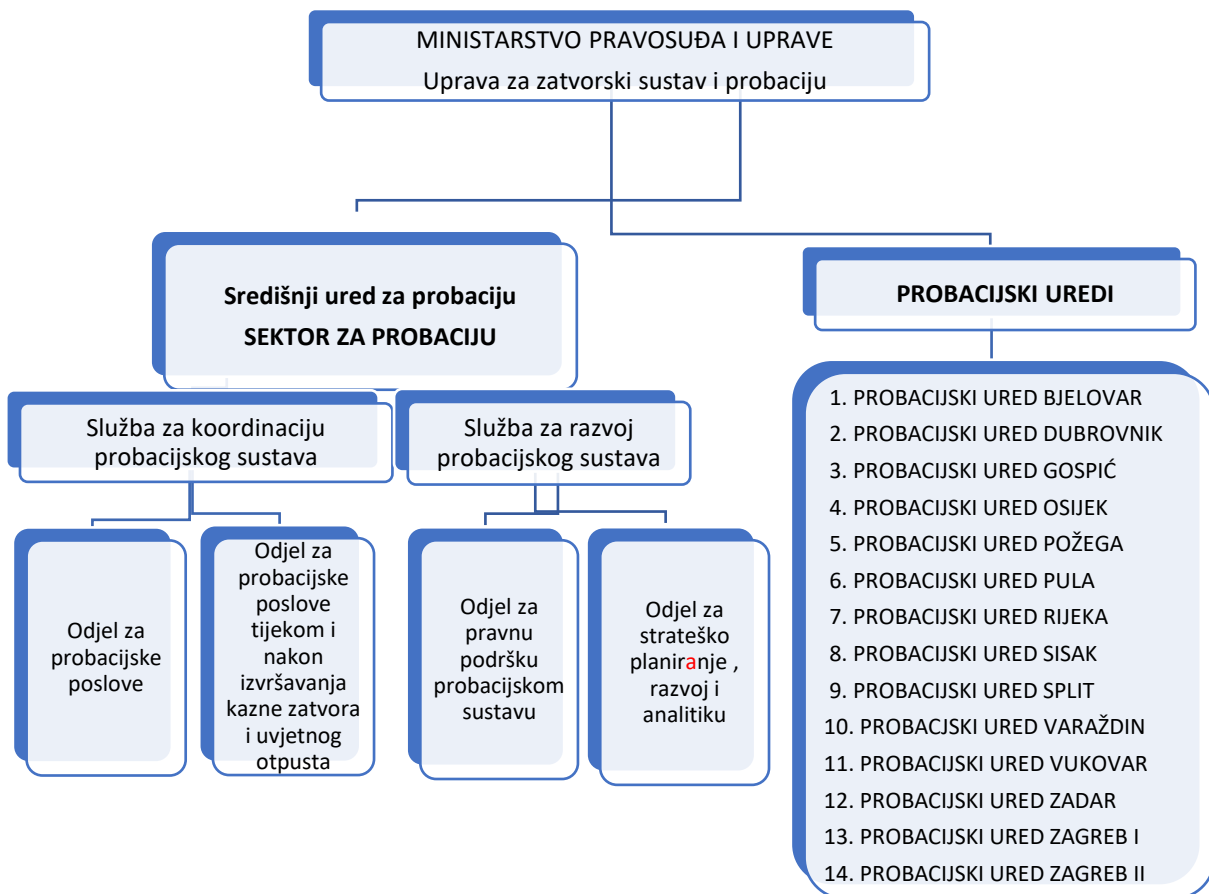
MINISTARSTVO PRAVOSUĐA I UPRAVE
Uprava za zatvorski sustav i probaciju

Središnji ured za probaciju
SEKTOR ZA PROBACIJU

PROBACIJSKI UREDI

Služba za koordinaciju probacijskog sustava

Služba za razvoj probacijskog sustava

Odjel za probacijske poslove

Odjel za probacijske poslove tijekom i nakon izvršavanja kazne zatvora i uvjetnog otpusta

Odjel za pravnu podršku probacijskom sustavu

Odjel za strateško planiranje , razvoj i analitiku

1. PROBACIJSKI URED BJELOVAR
2. PROBACIJSKI URED DUBROVNIK
3. PROBACIJSKI URED GOSPIĆ
4. PROBACIJSKI URED OSIJEK
5. PROBACIJSKI URED POŽEGA
6. PROBACIJSKI URED PULA
7. PROBACIJSKI URED RIJEKA
8. PROBACIJSKI URED SISAK
9. PROBACIJSKI URED SPLIT
10. PROBACJSKI URED VARAŽDIN
11. PROBACIJSKI URED VUKOVAR
12. PROBACIJSKI URED ZADAR
13. PROBACIJSKI URED ZAGREB I
14. PROBACIJSKI URED ZAGREB II